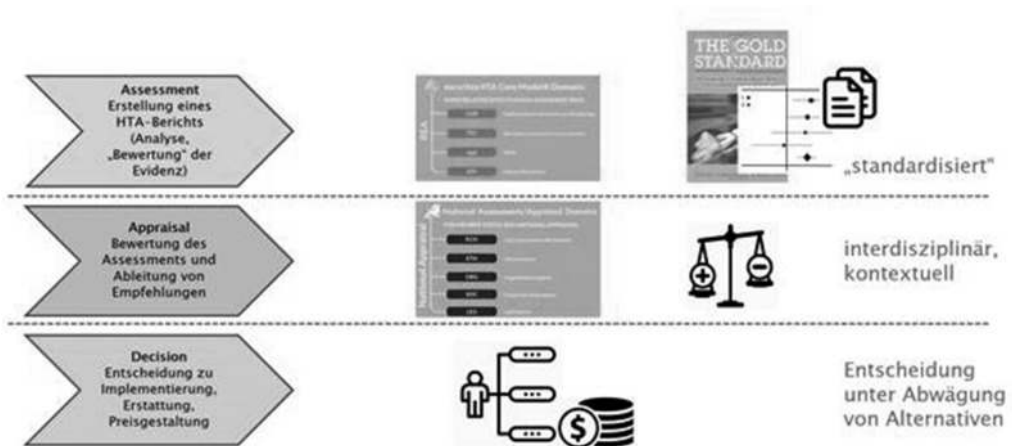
Assessment
Erstellung eines HTA-Berichts (Analyse, „Bewertung" der Evidenz)

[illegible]

THE GOLD STANDARD

„standardisiert"

Appraisal
Bewertung des Assessments und Ableitung von Empfehlungen

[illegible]

interdisziplinär, kontextuell

Decision
Entscheidung zu Implementierung, Erstattung, Preisgestaltung

Entscheidung unter Abwägung von Alternativen